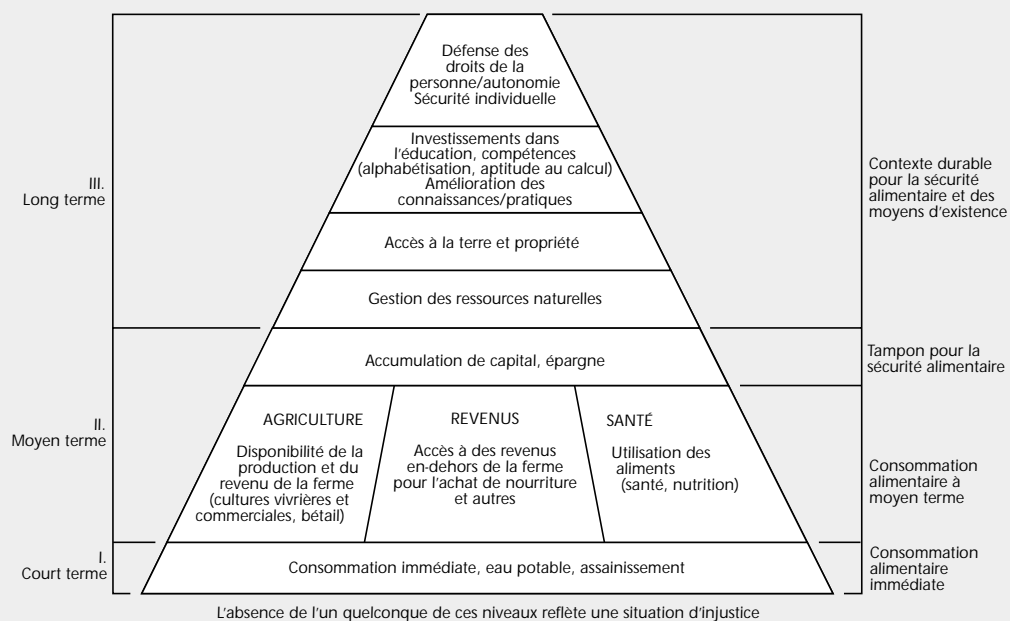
III.
Long terme

II.
Moyen terme

I.
Court terme

Défense des droits de la personne/autonomie Sécurité individuelle

Investissements dans l'éducation, compétences (alphabétisation, aptitude au calcul) Amélioration des connaissances/pratiques

Accès à la terre et propriété

Gestion des ressources naturelles

Accumulation de capital, épargne

AGRICULTURE

Disponibilité de la production et du revenu de la ferme (cultures vivrières et commerciales, bétail)

REVENUS

Accès à des revenus en-dehors de la ferme pour l'achat de nourriture et autres

SANTÉ

Utilisation des aliments (santé, nutrition)

Consommation immédiate, eau potable, assainissement

Contexte durable pour la sécurité alimentaire et des moyens d'existence

Tampon pour la sécurité alimentaire

Consommation alimentaire à moyen terme

Consommation alimentaire immédiate

L'absence de l'un quelconque de ces niveaux reflète une situation d'injustice